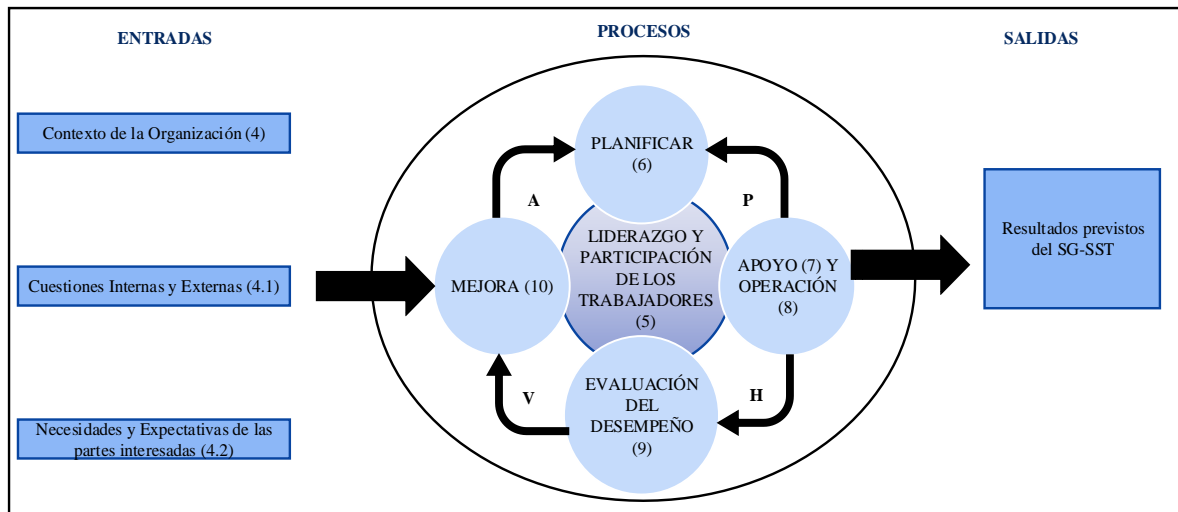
ENTRADAS

PROCESOS

SALIDAS

Contexto de la Organización (4)

Cuestiones Internas y Externas (4.1)

Necesidades y Expectativas de las partes interesadas (4.2)

PLANIFICAR (6)

A

P

LIDERAZGO Y PARTICIPACIÓN DE LOS TRABAJADORES (5)

MEJORA (10)

APOYO (7) Y OPERACIÓN (8)

V

H

EVALUACIÓN DEL DESEMPEÑO (9)

Resultados previstos del SG-SST